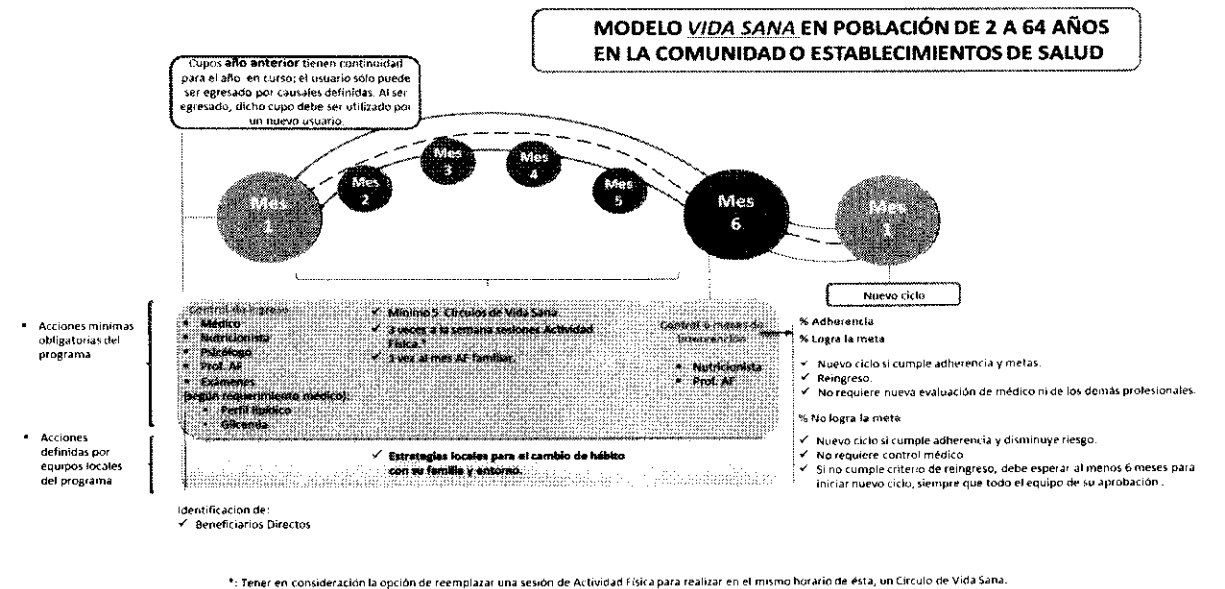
MODELO *VIDA SANA* EN POBLACIÓN DE 2 A 64 AÑOS EN LA COMUNIDAD O ESTABLECIMIENTOS DE SALUD

Cupos **año anterior** tienen continuidad para el año en curso; el usuario sólo puede ser egresado por causales definidas. Al ser egresado, dicho cupo debe ser utilizado por un nuevo usuario.

Mes 1

Mes 2

Mes 3

Mes 4

Mes 5

Mes 6

Mes 1

Nuevo ciclo

* Acciones minimas obligatorias del programa

* Acciones definidas por equipos locales del programa

Control de ingreso
* Médico
* Nutricionista
* Psicólogo
* Prof. AF
* Exámenes (según requerimiento médico):
  * Perfil lipídico
  * Glicemia

✓ Mínimo 5 Círculos de Vida Sana.
✓ 3 veces a la semana sesiones Actividad Física.*
✓ 1 vez al mes AF familiar.

Control 6 meses de intervención
* Nutricionista
* Prof. AF

✓ Estrategias locales para el cambio de hábito con su familia y entorno.

% Adherencia
% Logra la meta

✓ Nuevo ciclo si cumple adherencia y metas.
✓ Reingreso.
✓ No requiere nueva evaluación de médico ni de los demás profesionales.

% No logra la meta

✓ Nuevo ciclo si cumple adherencia y disminuye riesgo.
✓ No requiere control médico.
✓ Si no cumple criterio de reingreso, debe esperar al menos 6 meses para iniciar nuevo ciclo, siempre que todo el equipo de su aprobación .

Identificacion de:
✓ Beneficiarios Directos

*: Tener en consideración la opción de reemplazar una sesión de Actividad Física para realizar en el mismo horario de ésta, un Círculo de Vida Sana.